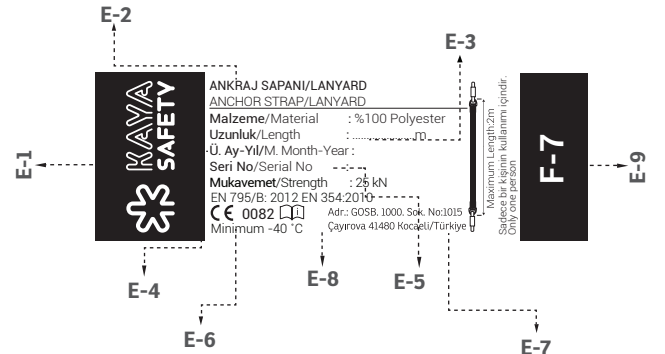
E-2

E-3

E-1

KAYA SAFETY

ANKRAJ SAPANI/LANYARD
ANCHOR STRAP/LANYARD
Malzeme/Material : %100 Polyester
Uzunluk/Length : ............m
Ü. Ay-Yıl/M. Month-Year :
Seri No/Serial No - - :
Mukavemet/Strength : 25 kN
EN 795/B: 2012 EN 354:2010
CE 0082
Minimum -40 °C

Adr.: GOSB. 1000. Sok. No:1015
Çayırova 41480 Kocaeli/Türkiye

Maximum Length:2m
Sadece bir kişinin kullanımı içindir.
Only one person

F-7

E-9

E-4

E-8

E-5

E-6

E-7